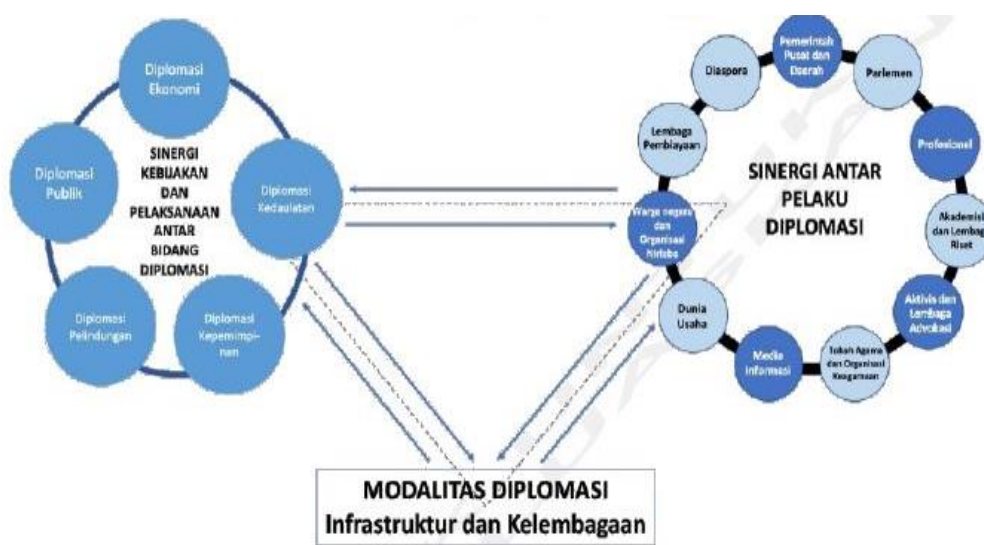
Diplomasi Ekonomi

Diplomasi Publik

SINERGI KEBIJAKAN DAN PELAKSANAAN ANTAR BIDANG DIPLOMASI

Diplomasi Kedaulatan

Diplomasi Pelindungan

Diplomasi Kepemimpinan

Pemerintah Pusat dan Daerah

Diaspora

Parlemen

Lembaga Pembiayaan

SINERGI ANTAR PELAKU DIPLOMASI

Profesional

Warga negara dan Organisasi Nirlaba

Akademisi dan Lembaga Riset

Dunia Usaha

Aktivis dan Lembaga Advokasi

Media Informasi

Tokoh Agama dan Organisasi Keagamaan

MODALITAS DIPLOMASI
Infrastruktur dan Kelembagaan